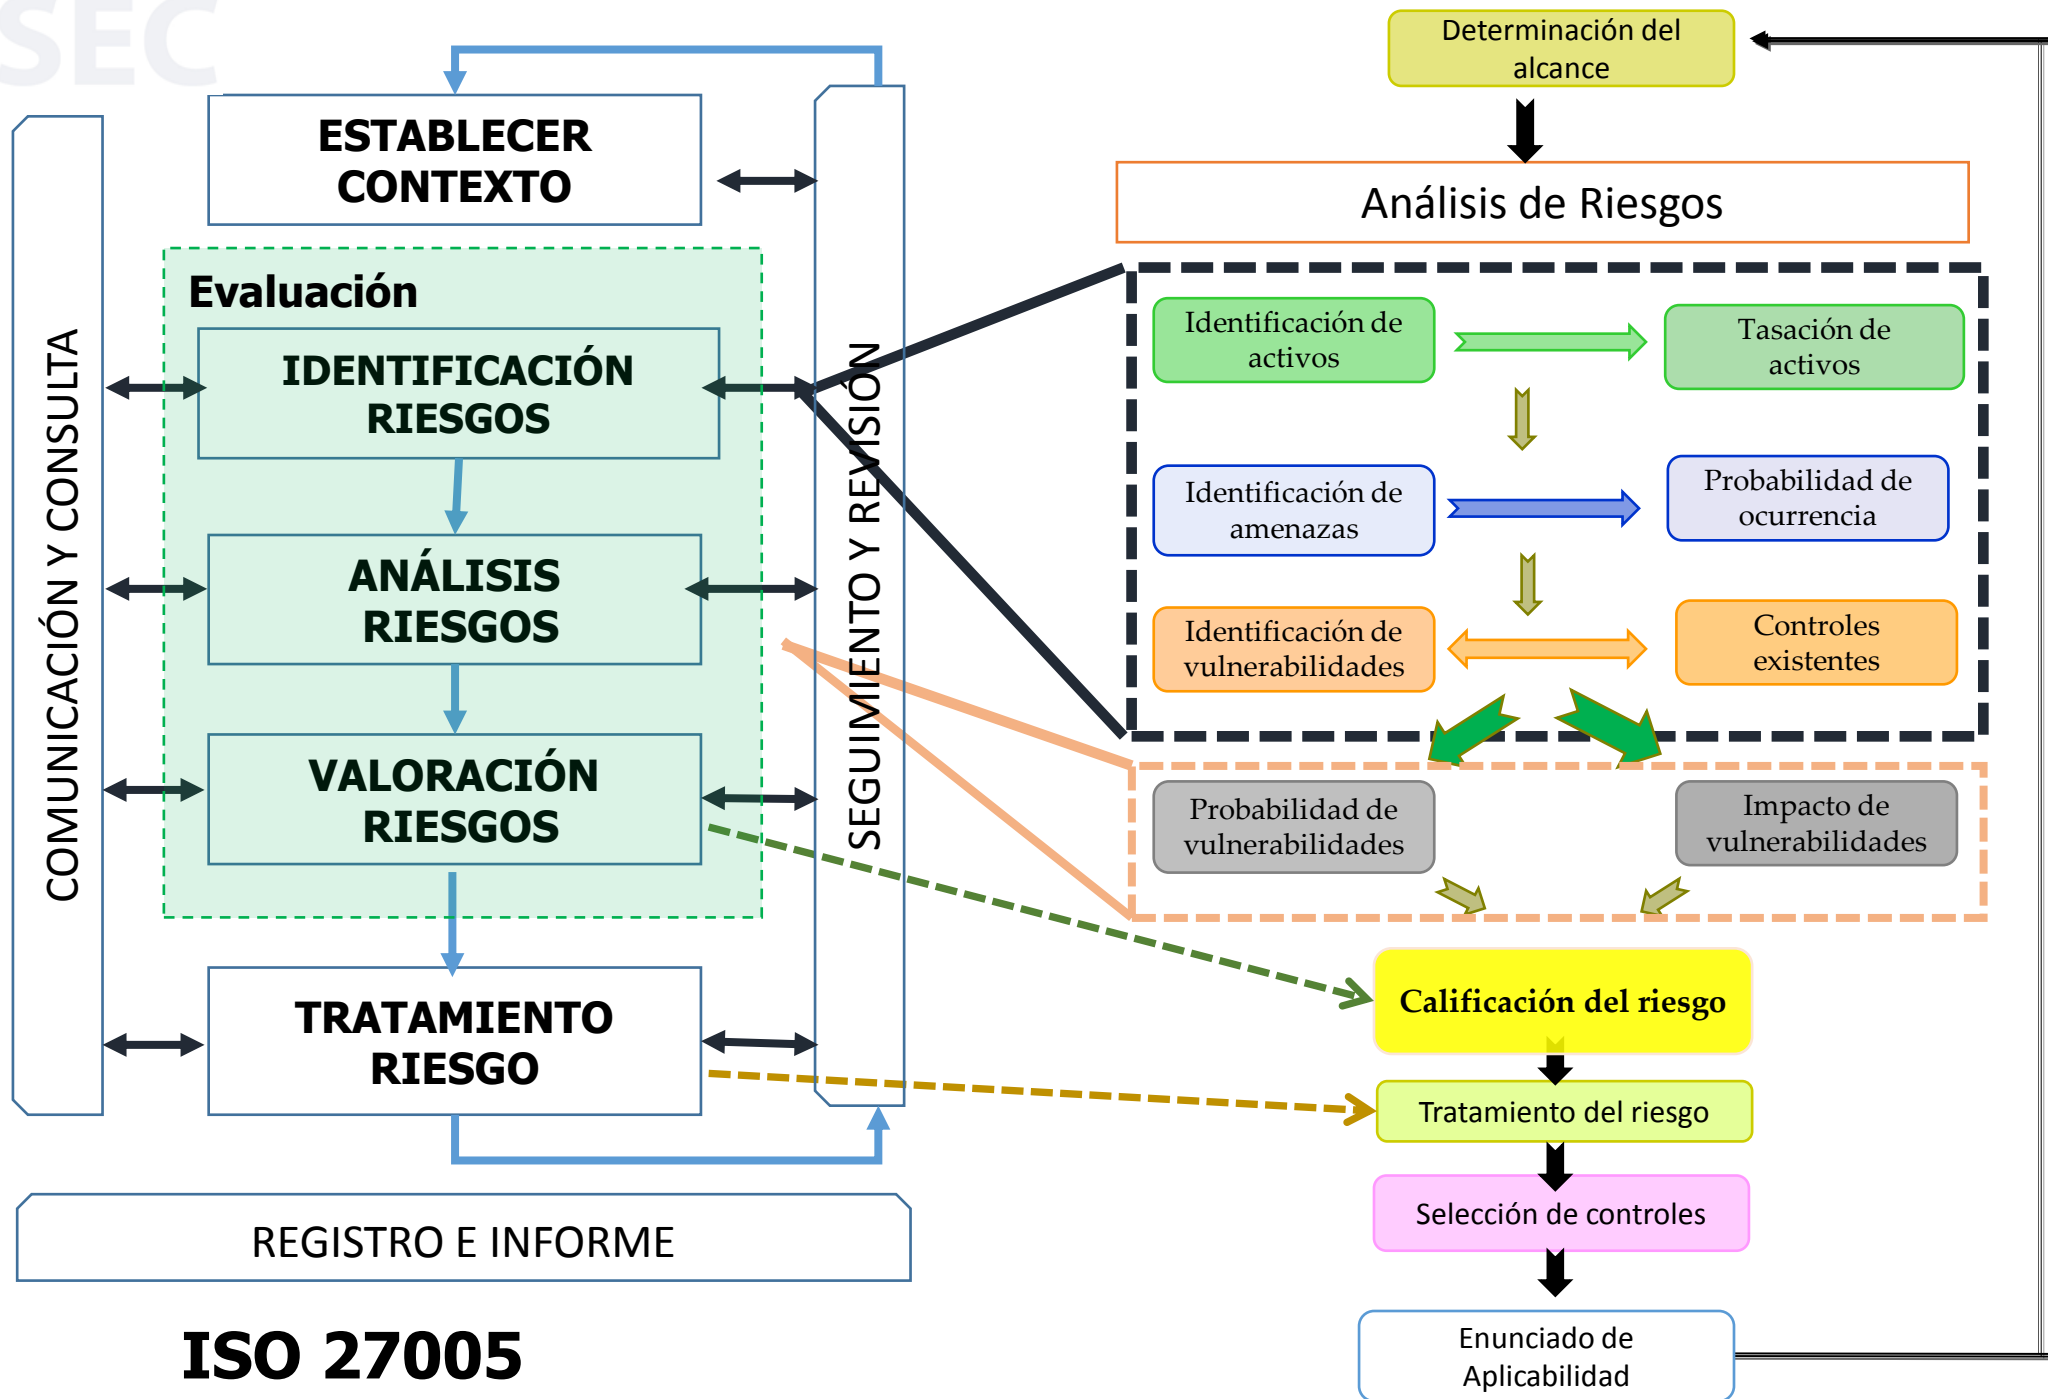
SEC

ESTABLECER CONTEXTO

COMUNICACIÓN Y CONSULTA

Evaluación

IDENTIFICACIÓN RIESGOS

ANÁLISIS RIESGOS

VALORACIÓN RIESGOS

SEGUIMIENTO Y REVISIÓN

TRATAMIENTO RIESGO

REGISTRO E INFORME

ISO 27005

Determinación del alcance

Análisis de Riesgos

Identificación de activos

Tasación de activos

Identificación de amenazas

Probabilidad de ocurrencia

Identificación de vulnerabilidades

Controles existentes

Probabilidad de vulnerabilidades

Impacto de vulnerabilidades

Calificación del riesgo

Tratamiento del riesgo

Selección de controles

Enunciado de Aplicabilidad